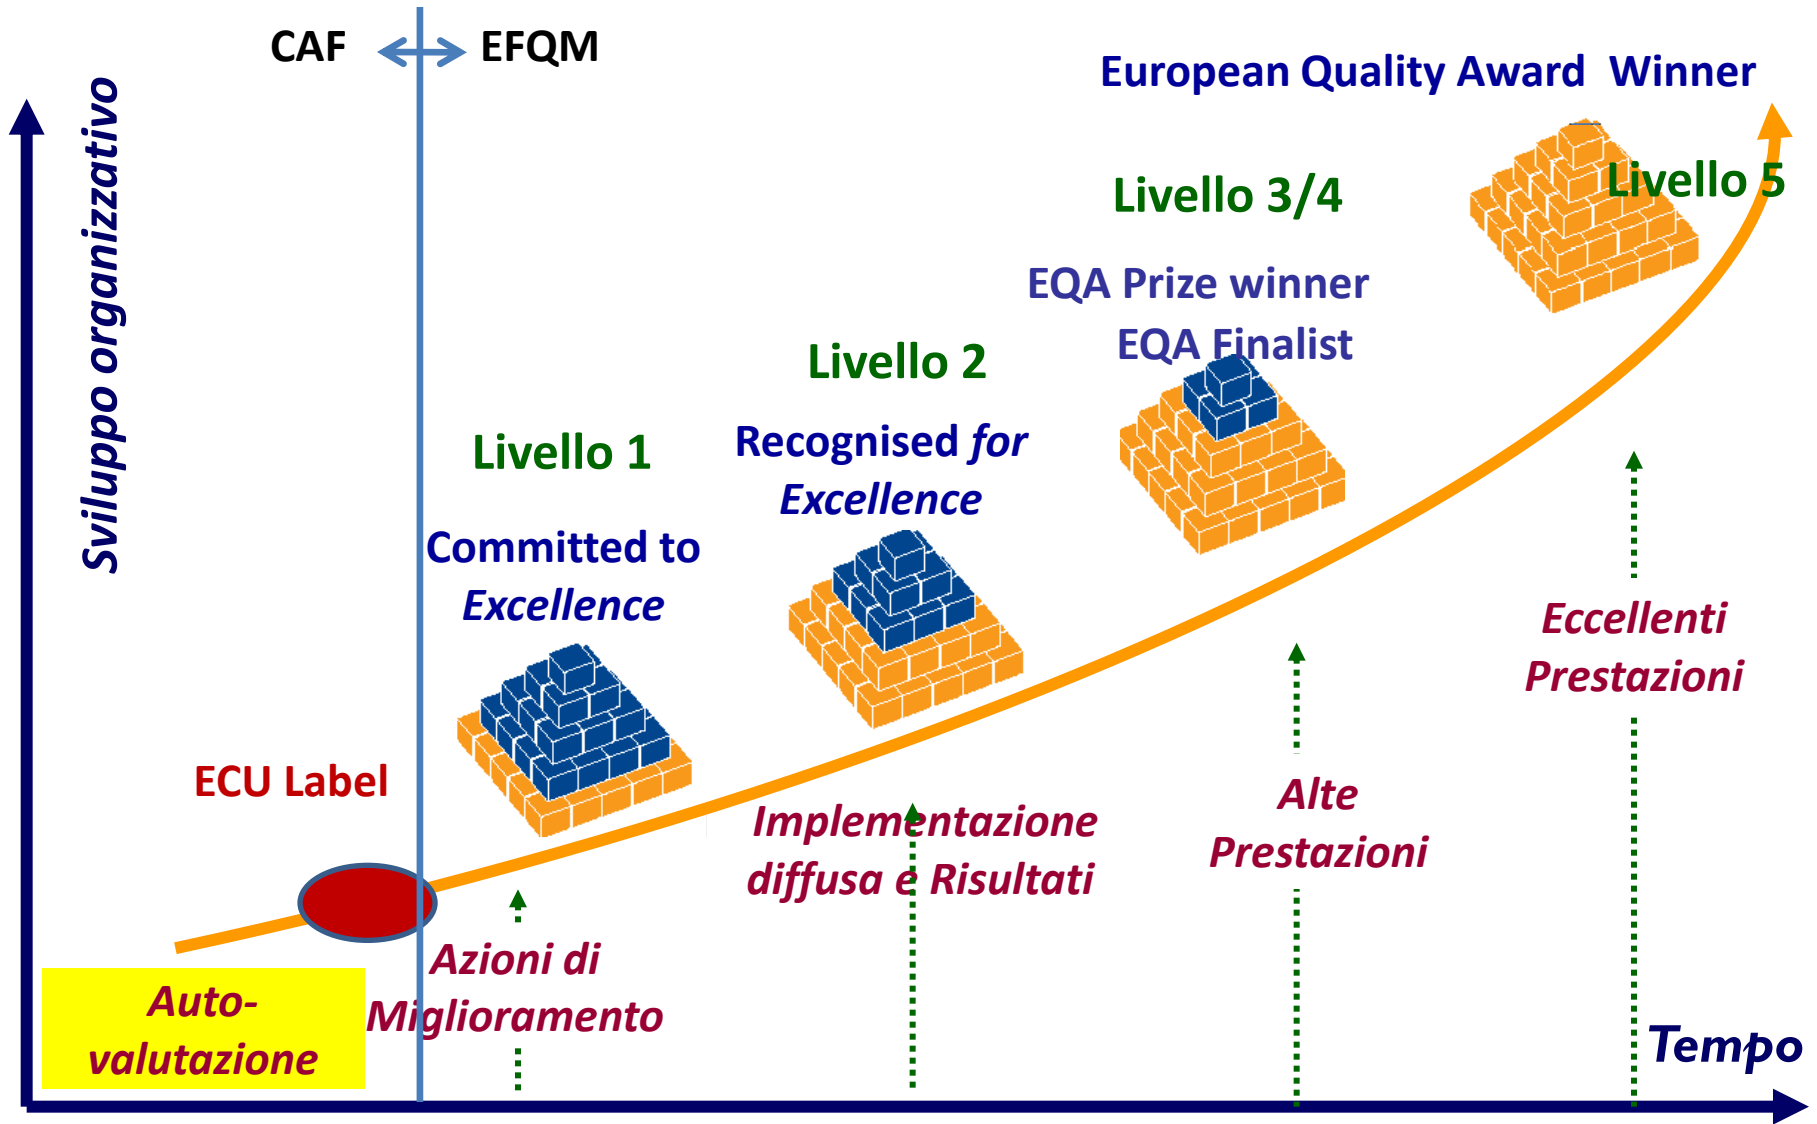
CAF EFQM

European Quality Award Winner

Sviluppo organizzativo

Livello 5

Livello 3/4

EQA Prize winner

EQA Finalist

Livello 2

Recognised *for* *Excellence*

Livello 1

Committed to *Excellence*

ECU Label

*Eccellenti Prestazioni*

*Alte Prestazioni*

*Implementazione diffusa e Risultati*

*Azioni di Miglioramento*

*Auto-valutazione*

*Tempo*